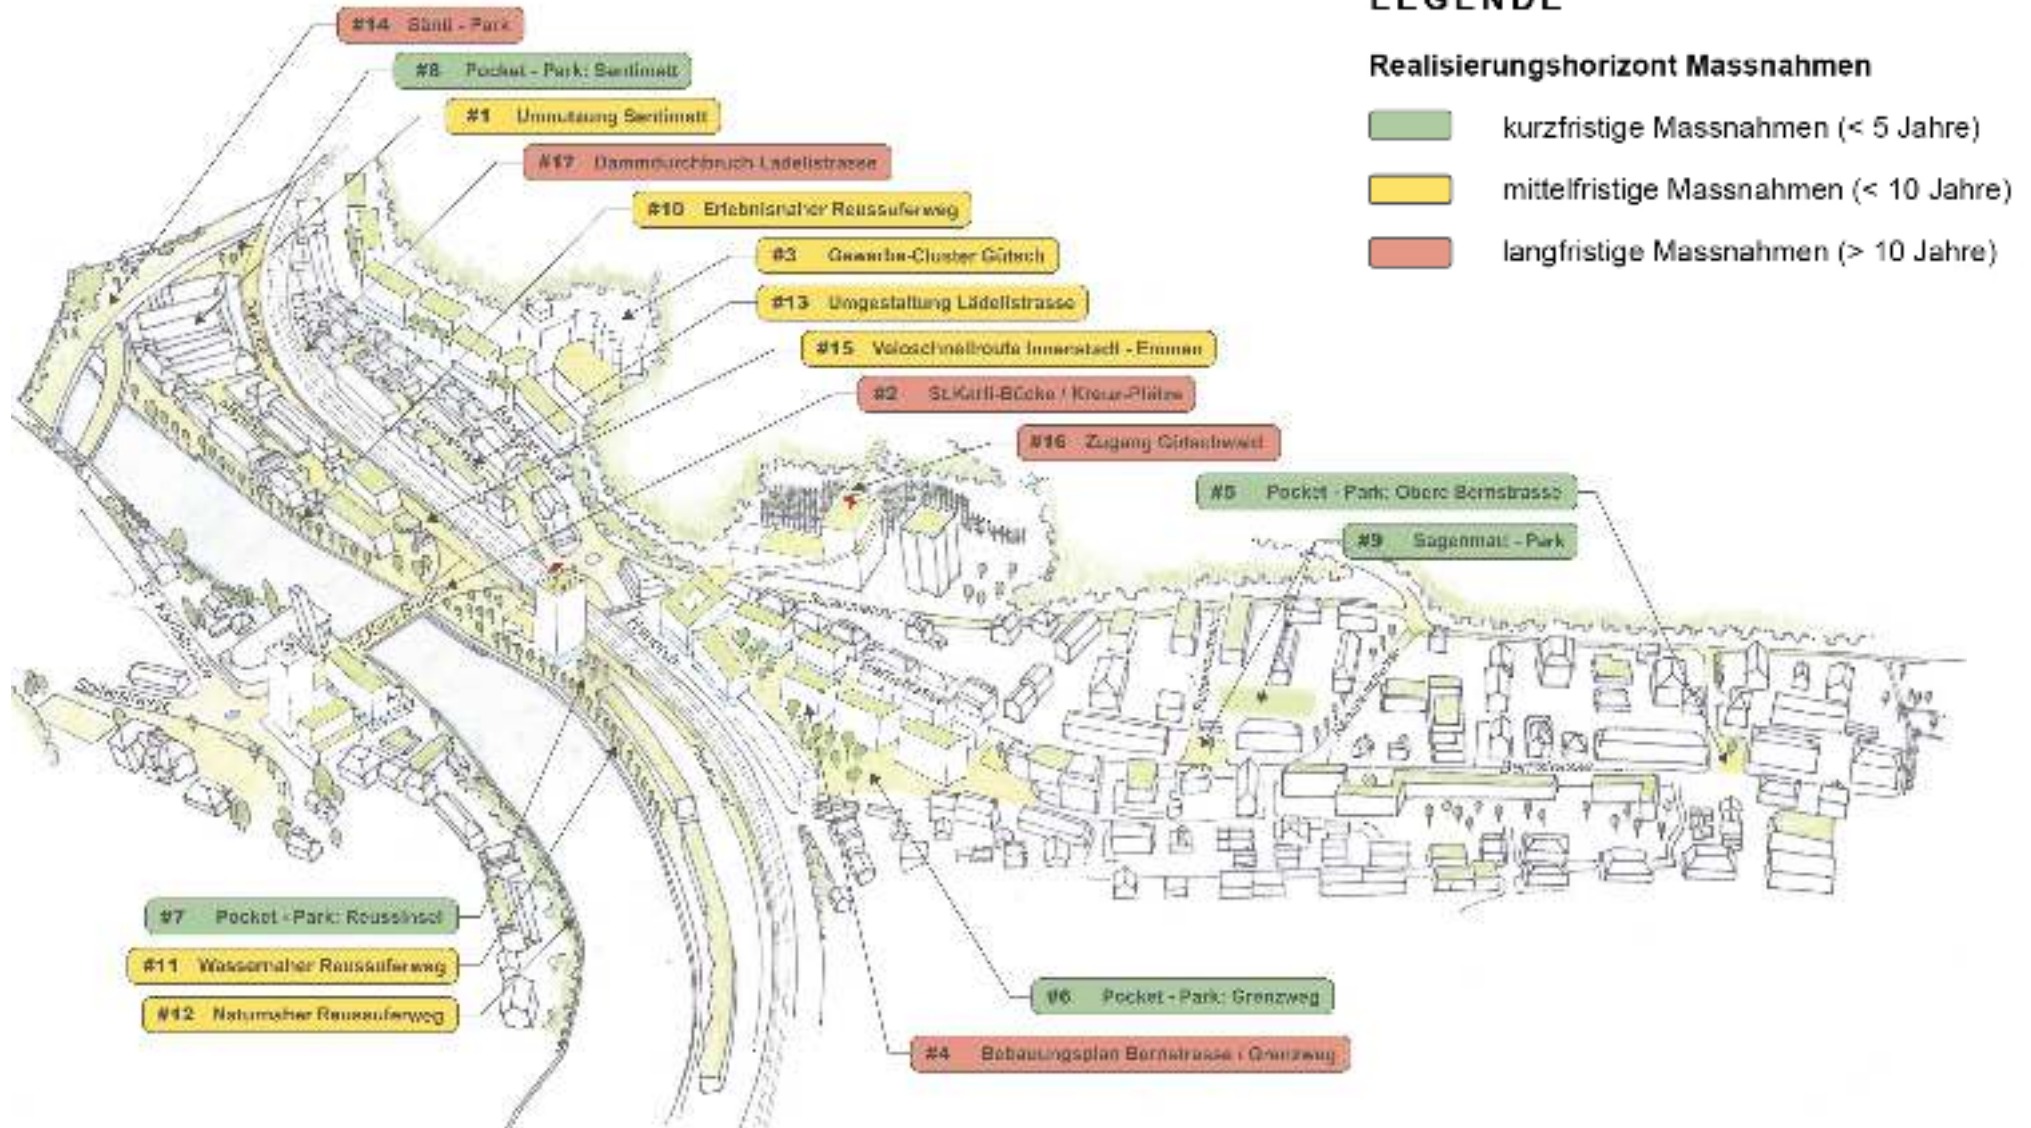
LEGENDE

Realisierungshorizont Massnahmen

kurzfristige Massnahmen (< 5 Jahre)

mittelfristige Massnahmen (< 10 Jahre)

langfristige Massnahmen (> 10 Jahre)

#14 Sänti - Park

#8 Pocket - Park: Sentimatt

#1 Umnutzung Sentimatt

#17 Dammdurchbruch Lädelistrasse

#10 Erlebnisnaher Reussuferweg

#3 Gewerbe-Cluster Gütsch

#13 Umgestaltung Lädelistrasse

#15 Veloschnellroute Innerstadt - Emmen

#2 St.Karli-Brücke / Kreuz-Plätze

#16 Zugang Gütschwald

#5 Pocket - Park: Obere Bernstrasse

#9 Sagenmatt - Park

#7 Pocket - Park: Reussinsel

#11 Wassernaher Reussuferweg

#12 Naturnaher Reussuferweg

#6 Pocket - Park: Grenzweg

#4 Bebauungsplan Bernstrasse / Grenzweg